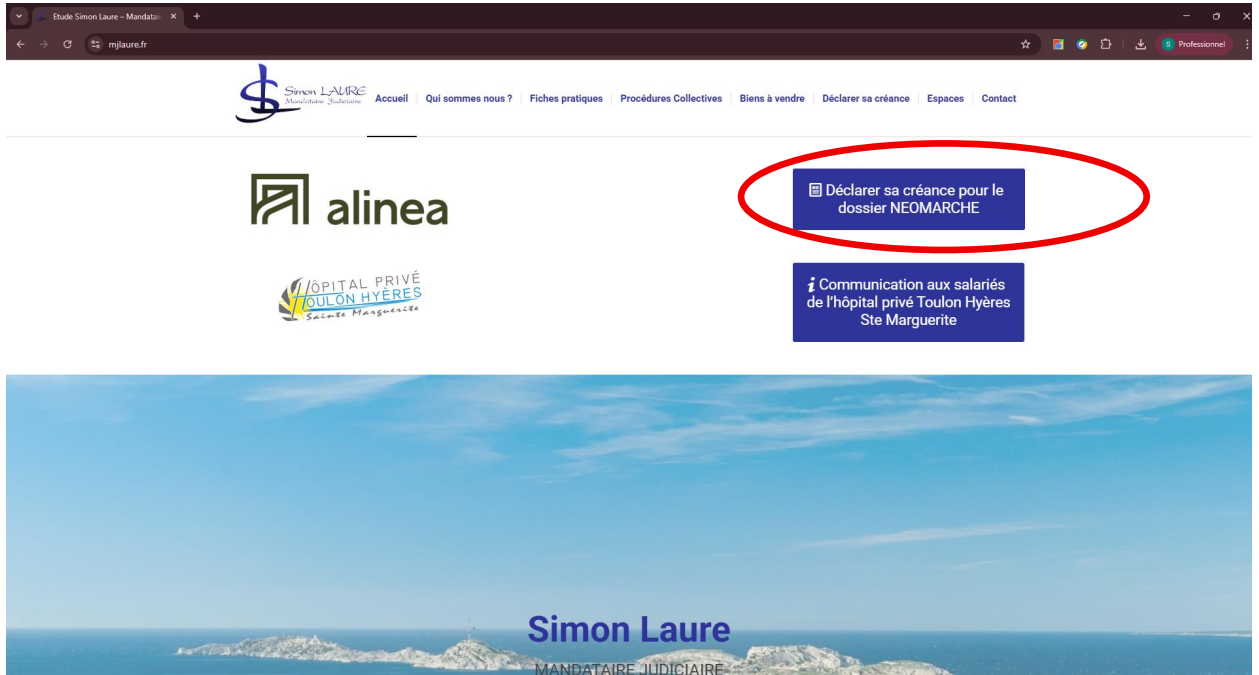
Etude Simon Laure – Mandatai ×
+

mjlaure.fr

S Professionnel

Simon LAURE
Mandataire Judiciaire

Accueil | Qui sommes nous ? | Fiches pratiques | Procédures Collectives | Biens à vendre | Déclarer sa créance | Espaces | Contact

alinea

Déclarer sa créance pour le dossier NEOMARCHE

HÔPITAL PRIVÉ
TOULON HYÈRES
Sainte Marguerite

Communication aux salariés de l'hôpital privé Toulon Hyères Ste Marguerite

Simon Laure

MANDATAIRE JUDICIAIRE